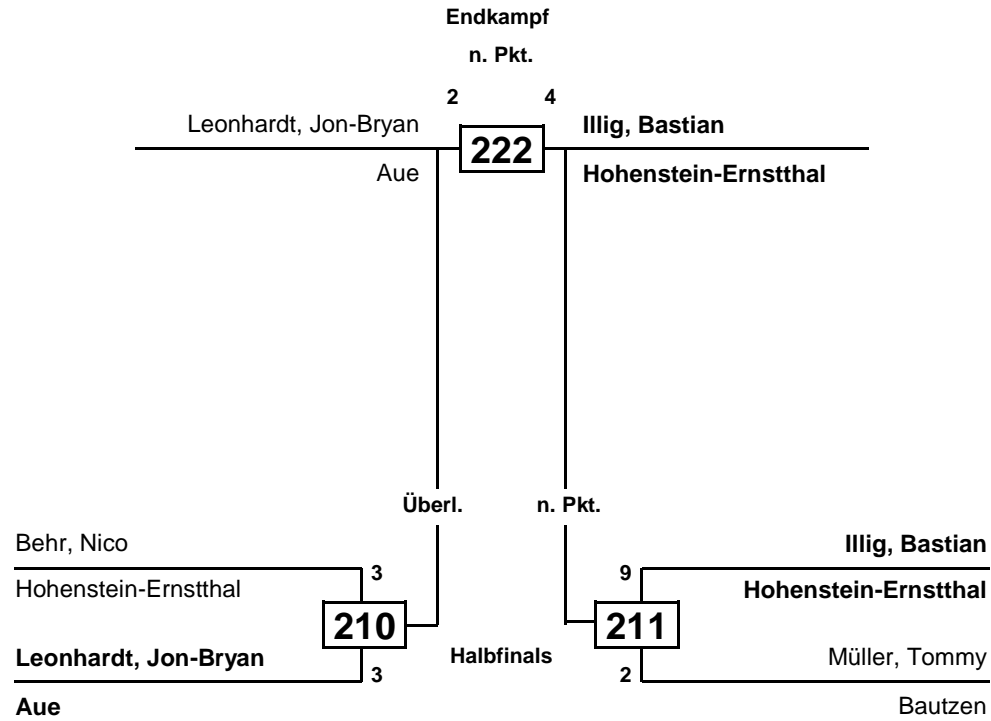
Endkampf

n. Pkt.

2 4

Leonhardt, Jon-Bryan

222

Illig, Bastian

Aue

Hohenstein-Ernstthal

Überl.

n. Pkt.

Behr, Nico

3

Hohenstein-Ernstthal

210

Leonhardt, Jon-Bryan

3

Aue

Halbfinals

Illig, Bastian

9

Hohenstein-Ernstthal

211

Müller, Tommy

2

Bautzen